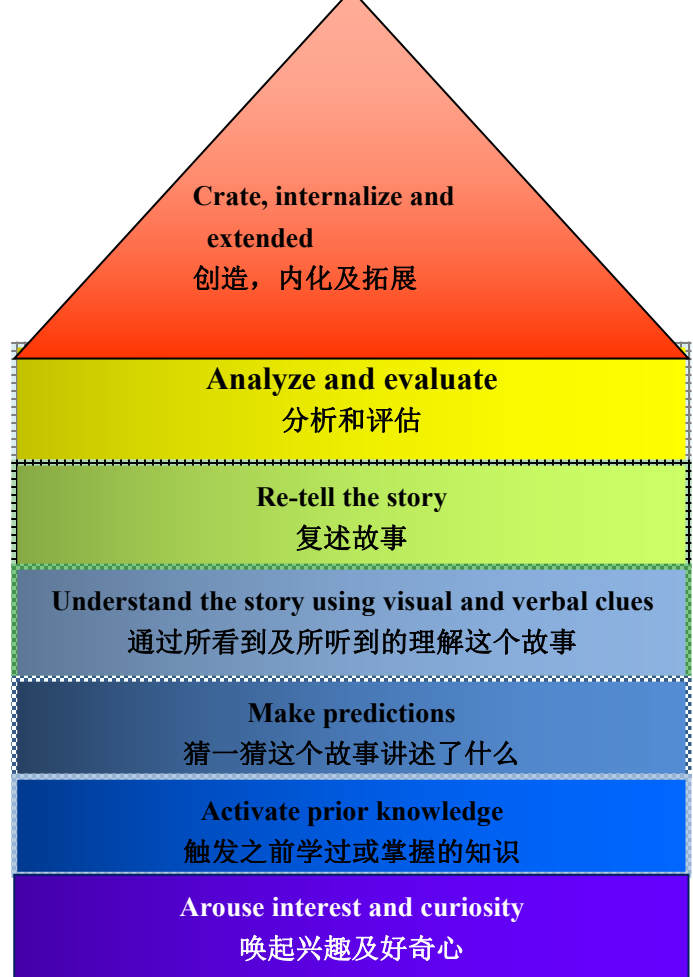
Crate, internalize and extended
创造，内化及拓展

Analyze and evaluate
分析和评估

Re-tell the story
复述故事

Understand the story using visual and verbal clues
通过所看到及所听到的理解这个故事

Make predictions
猜一猜这个故事讲述了什么

Activate prior knowledge
触发之前学过或掌握的知识

Arouse interest and curiosity
唤起兴趣及好奇心